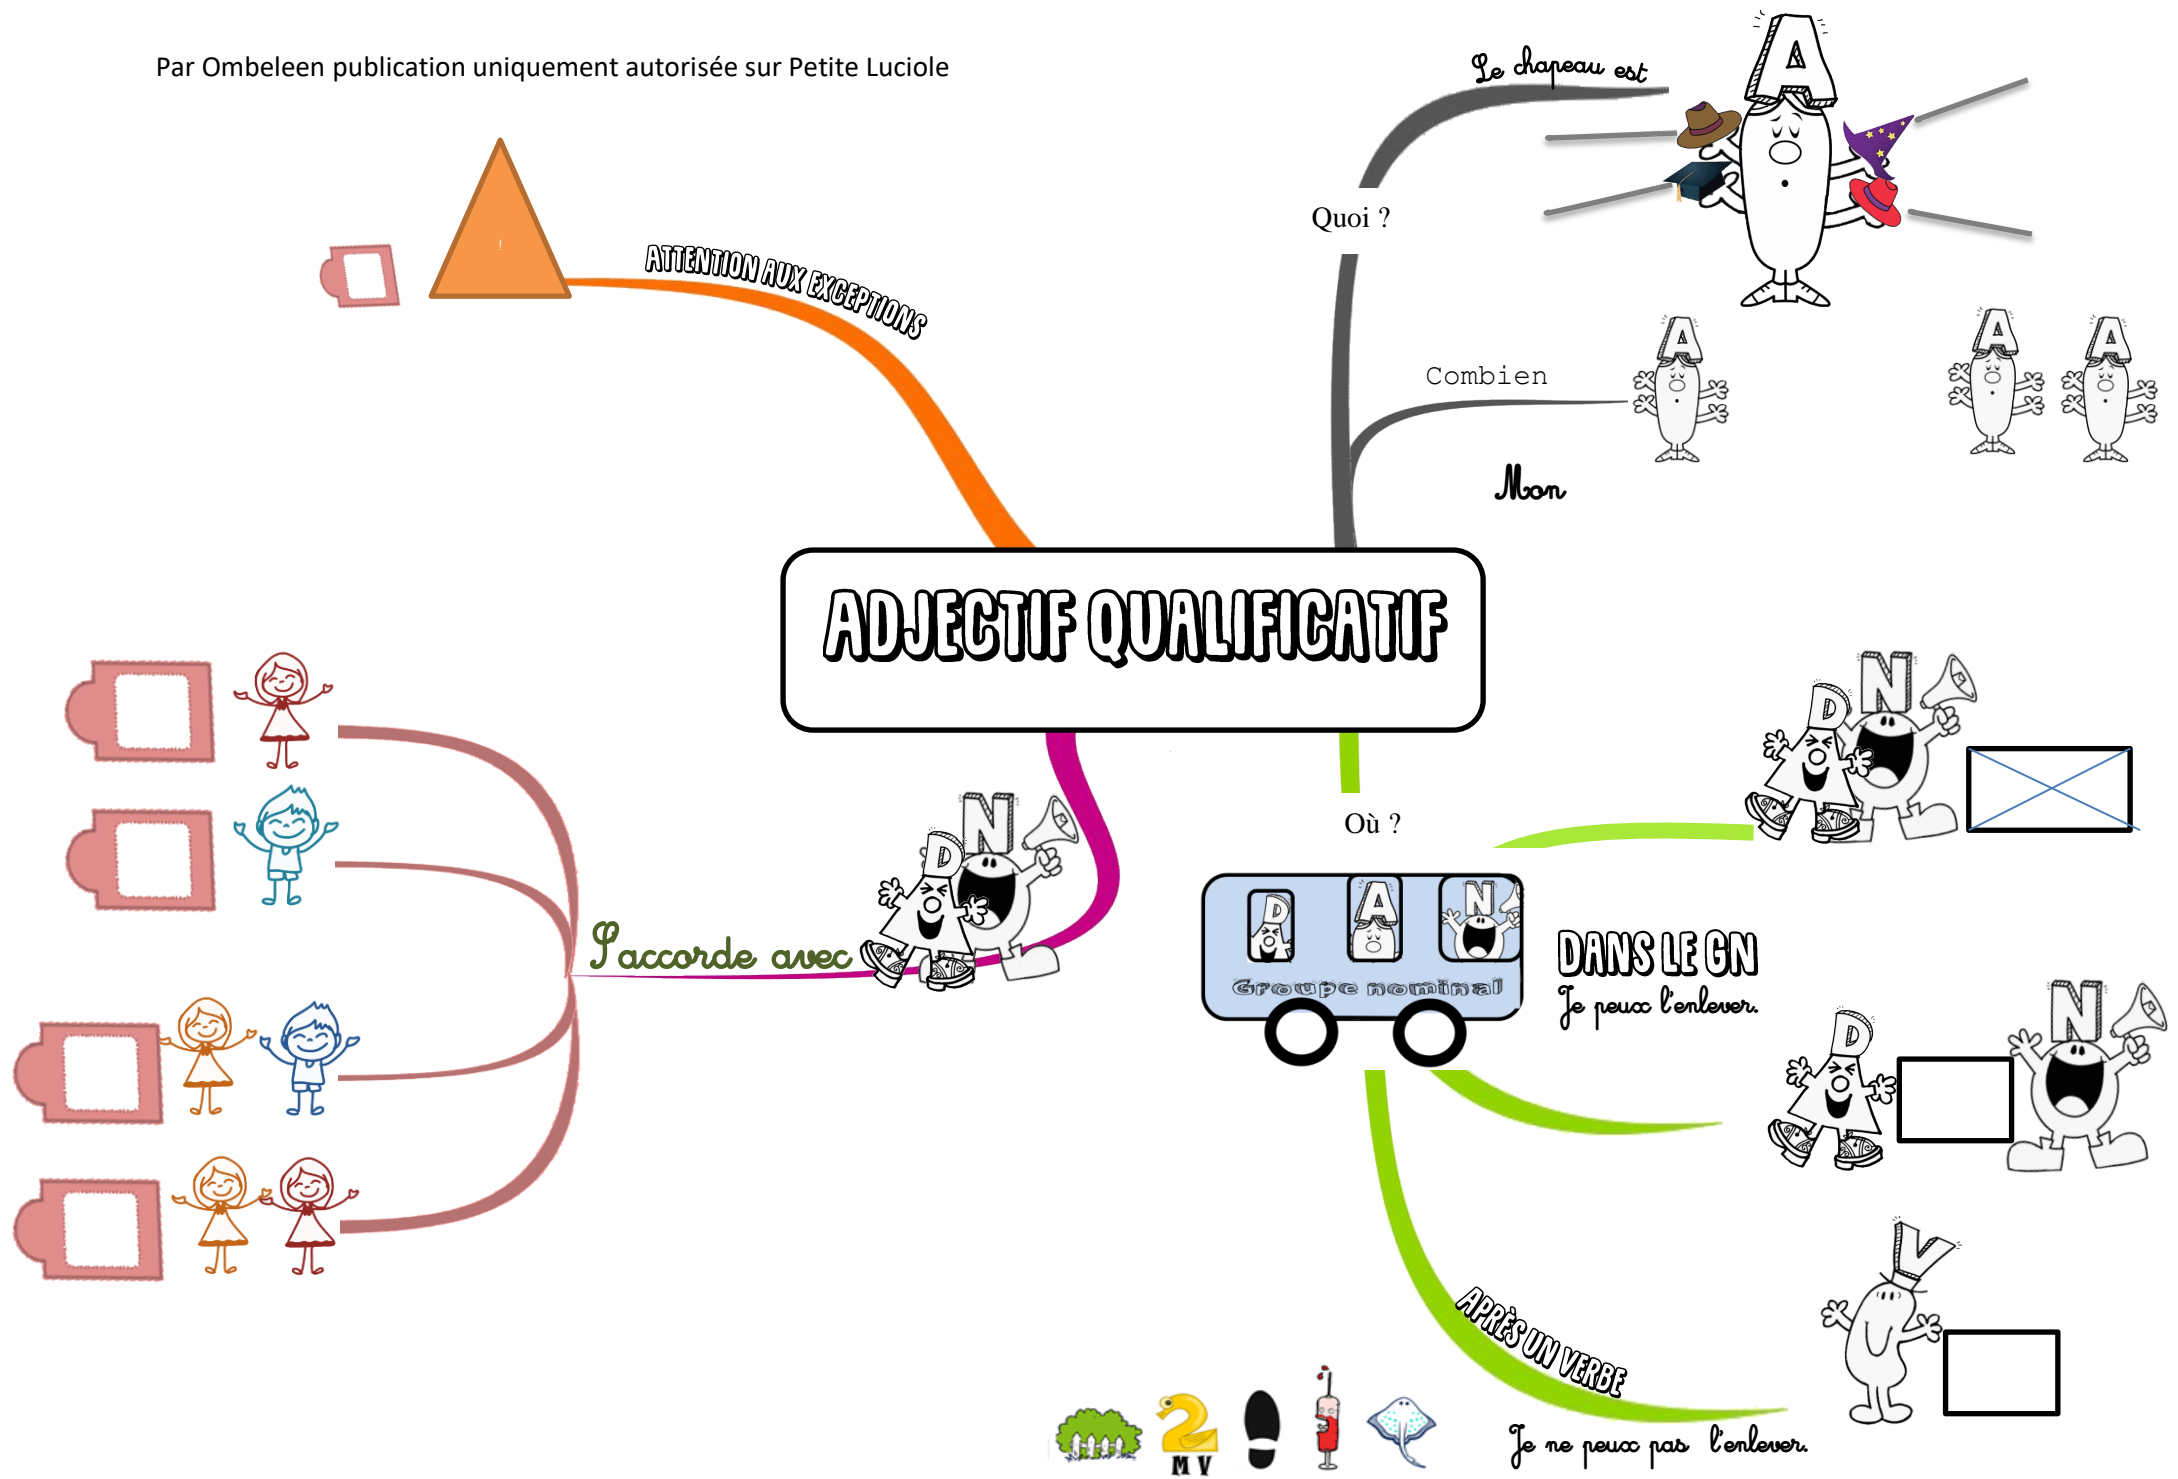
Par Ombeleen publication uniquement autorisée sur Petite Luciole

Le chapeau est

Quoi ?

ATTENTION AUX EXCEPTIONS

Combien

Mon

ADJECTIF QUALIFICATIF

Où ?

S'accorde avec

D A N

Groupe nominal

DANS LE GN

Je peux l'enlever.

D N

D N

APRÈS UN VERBE

V

M V

Je ne peux pas l'enlever.